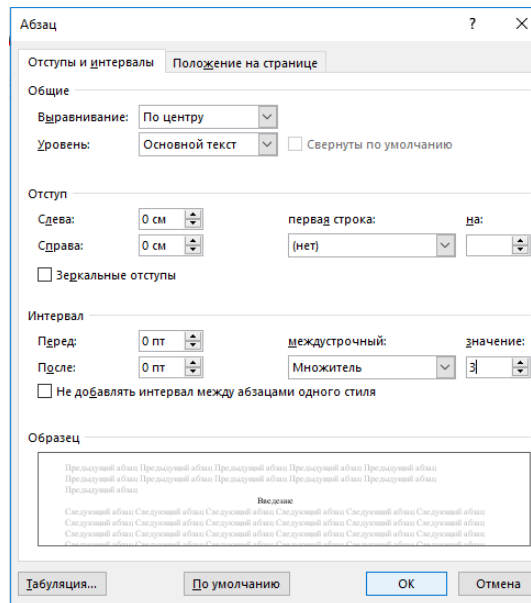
Абзац

?

Отступы и интервалы | Положение на странице

Общие

Выравнивание: По центру

Уровень: Основной текст

Свернуты по умолчанию

Отступ

Слева: 0 см

Справа: 0 см

первая строка:

(нет)

на:

Зеркальные отступы

Интервал

Перед: 0 пт

После: 0 пт

междустрочный:

Множитель

значение:

3

Не добавлять интервал между абзацами одного стиля

Образец

Предыдущий абзац Предыдущий абзац Предыдущий абзац Предыдущий абзац Предыдущий абзац Предыдущий абзац Предыдущий абзац Предыдущий абзац Предыдущий абзац Предыдущий абзац Предыдущий абзац

Введение

Следующий абзац Следующий абзац Следующий абзац Следующий абзац Следующий абзац Следующий абзац Следующий абзац Следующий абзац Следующий абзац Следующий абзац Следующий абзац Следующий абзац Следующий абзац Следующий абзац Следующий абзац Следующий абзац Следующий абзац Следующий абзац Следующий абзац Следующий абзац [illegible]

Табуляция...

По умолчанию

ОК

Отмена